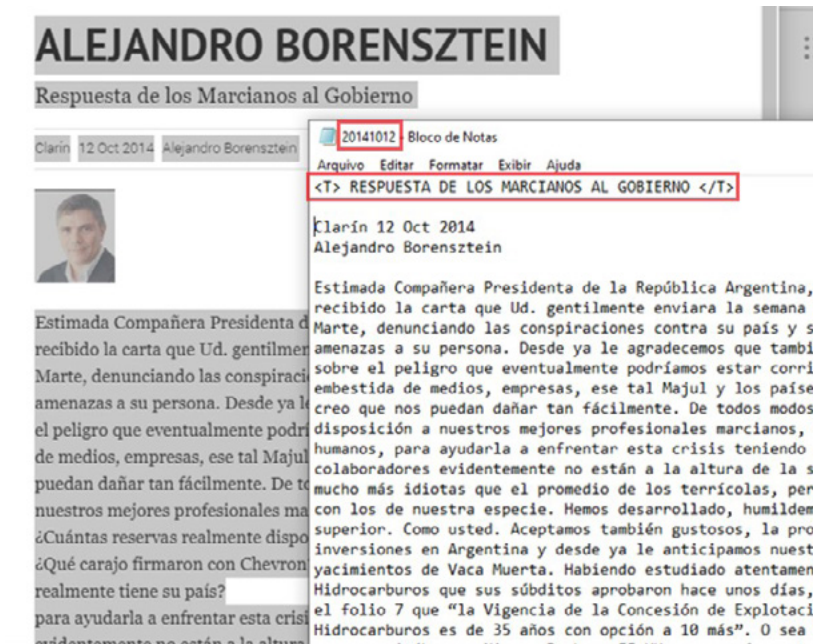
ALEJANDRO BORENSZTEIN

Respuesta de los Marcianos al Gobierno

Clarín 12 Oct 2014 Alejandro Borensztein

Estimada Compañera Presidenta d recibido la carta que Ud. gentilmer Marte, denunciando las conspiraci amenazas a su persona. Desde ya le el peligro que eventualmente podri de medios, empresas, ese tal Majul puedan dañar tan fácilmente. De to nuestros mejores profesionales ma ¿Cuántas reservas realmente dispo ¿Qué carajo firmaron con Chevron realmente tiene su país?

para ayudarla a enfrentar esta crisi

20141012 - Bloco de Notas

Arquivo Editar Formatar Exibir Ajuda

<T> RESPUESTA DE LOS MARCIANOS AL GOBIERNO </T>

Clarín 12 Oct 2014
Alejandro Borensztein

Estimada Compañera Presidenta de la República Argentina, recibido la carta que Ud. gentilmente enviara la semana Marte, denunciando las conspiraciones contra su país y s amenazas a su persona. Desde ya le agradecemos que tambi sobre el peligro que eventualmente podríamos estar corri embestida de medios, empresas, ese tal Majul y los paíse creo que nos puedan dañar tan fácilmente. De todos modos disposición a nuestros mejores profesionales marcianos, humanos, para ayudarla a enfrentar esta crisis teniendo colaboradores evidentemente no están a la altura de la s mucho más idiotas que el promedio de los terrícolas, per con los de nuestra especie. Hemos desarrollado, humildem superior. Como usted. Aceptamos también gustosos, la pro inversiones en Argentina y desde ya le anticipamos nuest yacimientos de Vaca Muerta. Habiendo estudiado atentamen Hidrocarburos que sus súbditos aprobaron hace unos días, el folio 7 que "la Vigencia de la Concesión de Explotaci Hidrocarburos es de 35 años con opción a 10 más". O sea